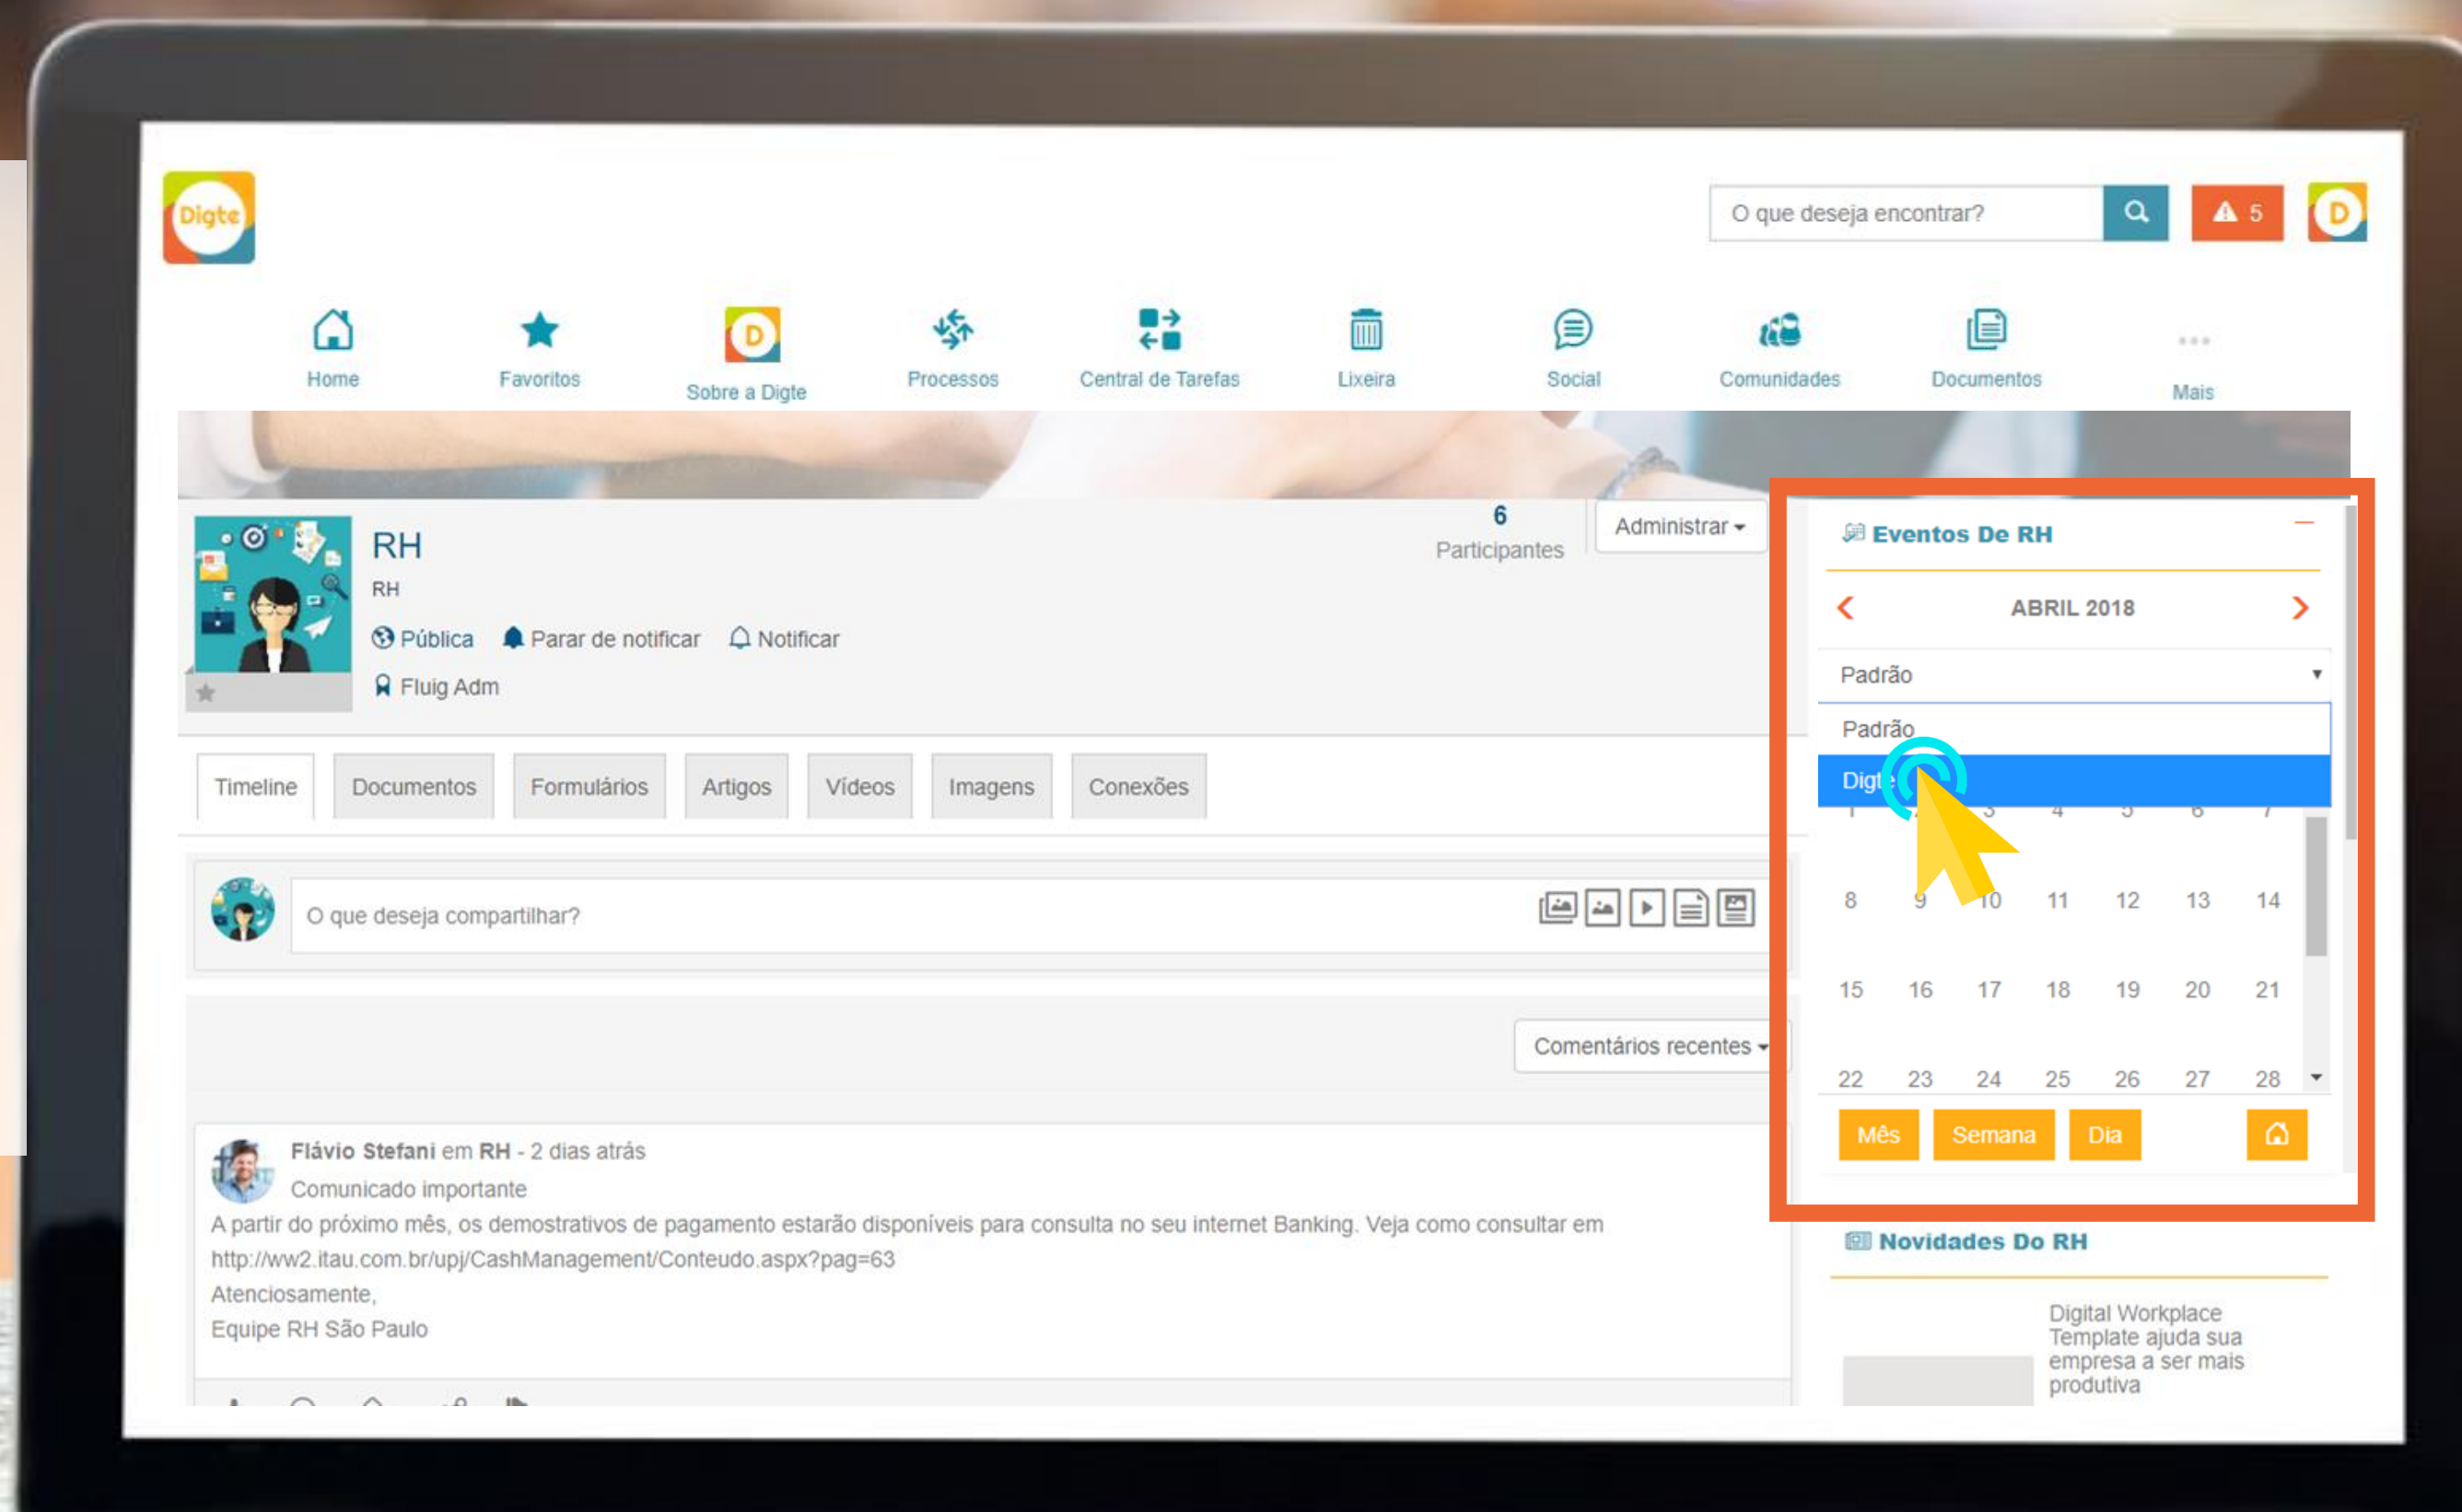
Digte

O que deseja encontrar?

5

D

Home
Favoritos
Sobre a Digte
Processos
Central de Tarefas
Lixeira
Social
Comunidades
Documentos
Mais

RH
RH
Pública
Parar de notificar
Notificar
Fluig Adm

6
Participantes
Administrar

Timeline
Documentos
Formulários
Artigos
Vídeos
Imagens
Conexões

O que deseja compartilhar?

Comentários recentes

Flávio Stefani em RH - 2 dias atrás
Comunicado importante
A partir do próximo mês, os demostrativos de pagamento estarão disponíveis para consulta no seu internet Banking. Veja como consultar em http://ww2.itau.com.br/upj/CashManagement/Conteudo.aspx?pag=63
Atenciosamente,
Equipe RH São Paulo

Eventos De RH
ABRIL 2018
Padrão
Padrão
Digt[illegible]

| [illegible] | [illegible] | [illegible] | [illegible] | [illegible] | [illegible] | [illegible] |
|---|---|---|---|---|---|---|
| 8 | 9 | 10 | 11 | 12 | 13 | 14 |
| 15 | 16 | 17 | 18 | 19 | 20 | 21 |
| 22 | 23 | 24 | 25 | 26 | 27 | 28 |

Mês
Semana
Dia

Novidades Do RH
Digital Workplace Template ajuda sua empresa a ser mais produtiva